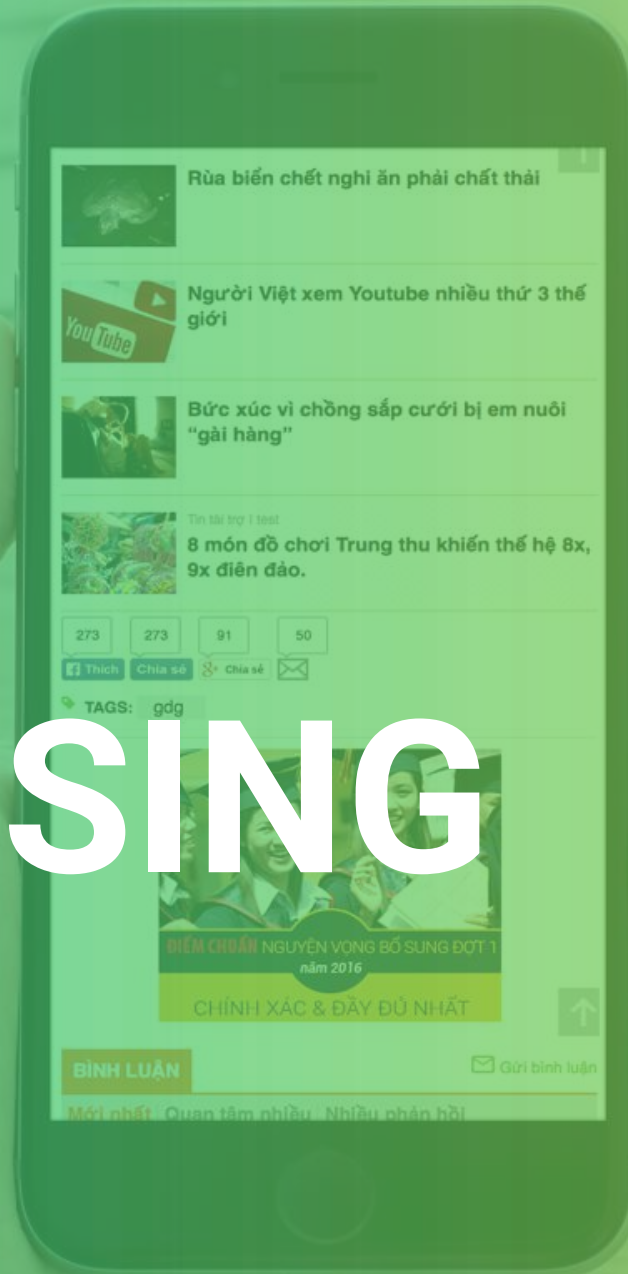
Rùa biển chết nghi ăn phải chất thải

You Tube

Người Việt xem Youtube nhiều thứ 3 thế giới

Bức xúc vì chồng sắp cưới bị em nuôi "gài hàng"

Tin tài trợ 1 test

8 món đồ chơi Trung thu khiến thế hệ 8x, 9x điên đảo.

273 Thích 273 Chia sẻ 91 Chia sẻ 50

TAGS: gdg

SING

ĐIỂM CHUẨN NGUYỆN VỌNG BỔ SUNG ĐỢT 1 năm 2016

CHÍNH XÁC & ĐẦY ĐỦ NHẤT

BÌNH LUẬN

Gửi bình luận

Mới nhất Quan tâm nhiều Nhiều phản hồi